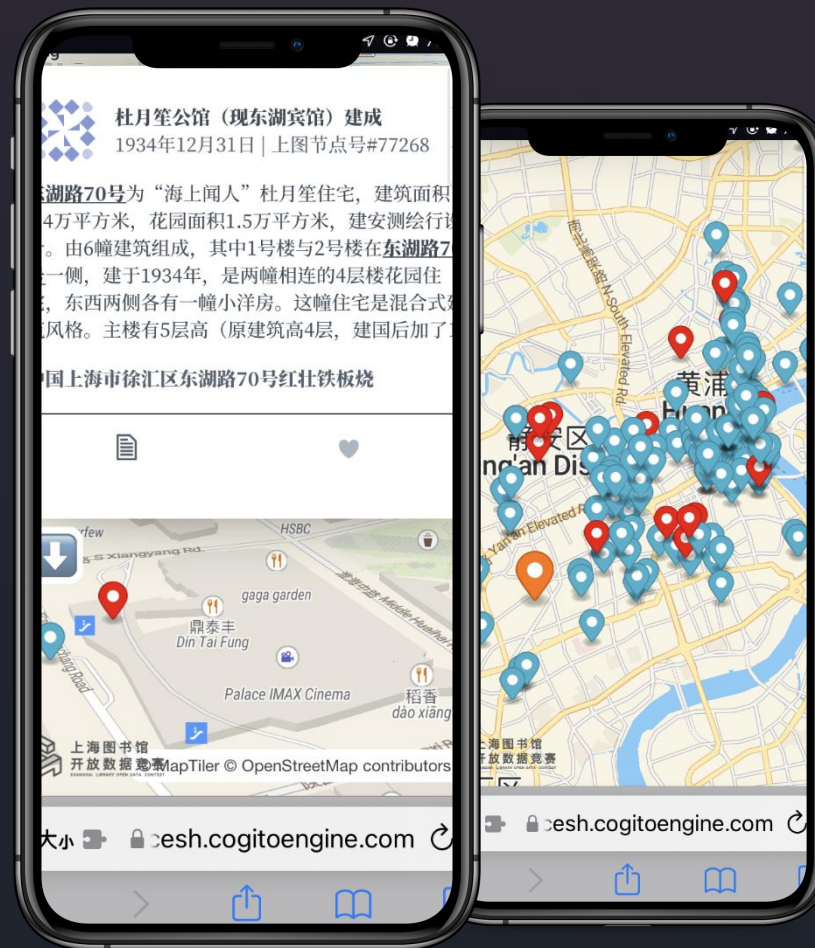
杜月笙公馆（现东湖宾馆）建成
1934年12月31日 | 上图节点号#77268

东湖路70号为"海上闻人"杜月笙住宅，建筑面积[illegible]4万平方米，花园面积1.5万平方米，建安测绘行设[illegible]。由6幢建筑组成，其中1号楼与2号楼在东湖路7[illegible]一侧，建于1934年，是两幢相连的4层楼花园住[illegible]，东西两侧各有一幢小洋房。这幢住宅是混合式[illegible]风格。主楼有5层高（原建筑高4层，建国后加了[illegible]

中国上海市徐汇区东湖路70号红壮铁板烧

HSBC
S Xiangyang Rd.
gaga garden
鼎泰丰
Din Tai Fung
Middle Huaihai Rd.
Palace IMAX Cinema
稻香
dào xiāng
上海图书馆
开放数据竞赛
© MapTiler © OpenStreetMap contributors

大小
cesh.cogitoengine.com

黄浦
静安区
Jing'an District
Yan'an Elevated Rd.
N South Elevated Rd.
上海图书馆
开放数据竞赛

cesh.cogitoengine.com